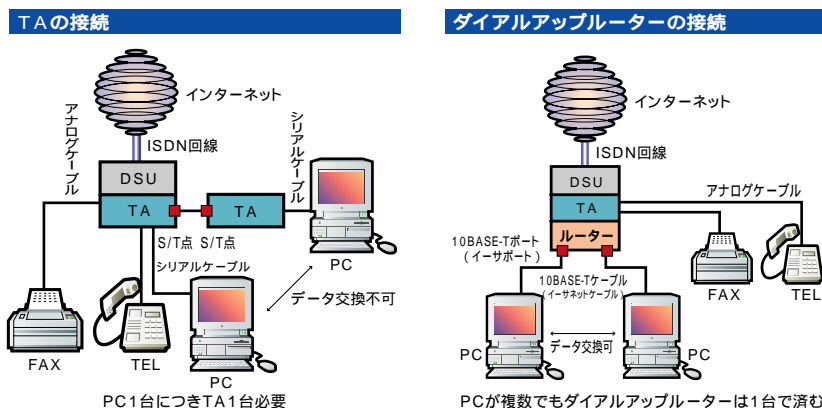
ＴＡの接続

インターネット

ISDN回線

アナログケーブル

シリアルケーブル

DSU

TA

TA

S/T点 S/T点

シリアルケーブル

PC

データ交換不可

FAX

TEL

PC

PC１台につきTA１台必要

ダイアルアップルーターの接続

インターネット

ISDN回線

DSU

TA

アナログケーブル

ルーター

10BASE-Tポート
（イーサポート）

10BASE-Tケーブル
（イーサネットケーブル）

FAX

TEL

PC

データ交換可

PC

PCが複数でもダイアルアップルーターは1台で済む